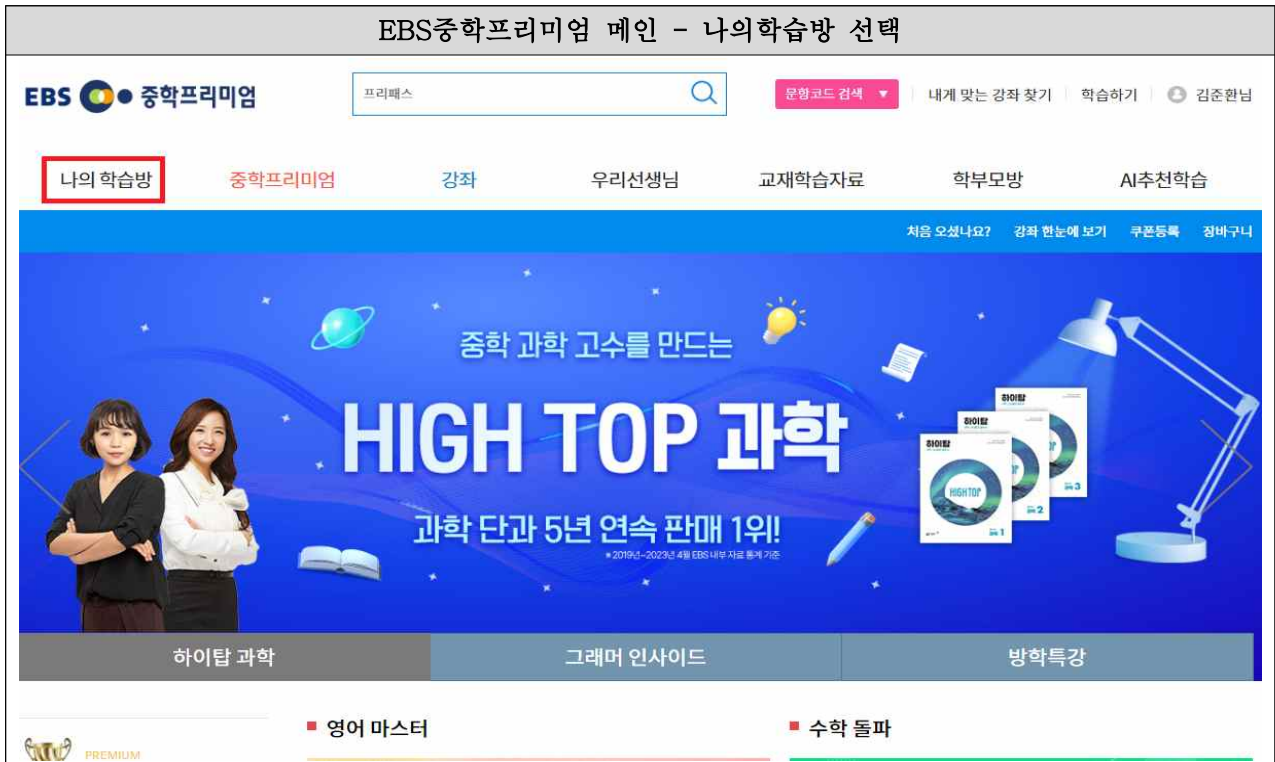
EBS중학프리미엄 메인 - 나의학습방 선택

EBS 중학프리미엄

프리패스

문항코드 검색 ▼ | 내게 맞는 강좌 찾기 | 학습하기 | 김준환님

나의 학습방 | 중학프리미엄 | 강좌 | 우리선생님 | 교재학습자료 | 학부모방 | AI추천학습

처음 오셨나요? | 강좌 한눈에 보기 | 쿠폰등록 | 장바구니

중학 과학 고수를 만드는

HIGH TOP 과학

과학 단과 5년 연속 판매 1위!

※2019년~2023년 4월 EBS 내부 자료 통계 기준

하이탑

하이탑

하이탑

HIGH TOP

1

2

3

하이탑 과학 | 그래머 인사이드 | 방학특강

PREMIUM

■ 영어 마스터

■ 수학 돌파